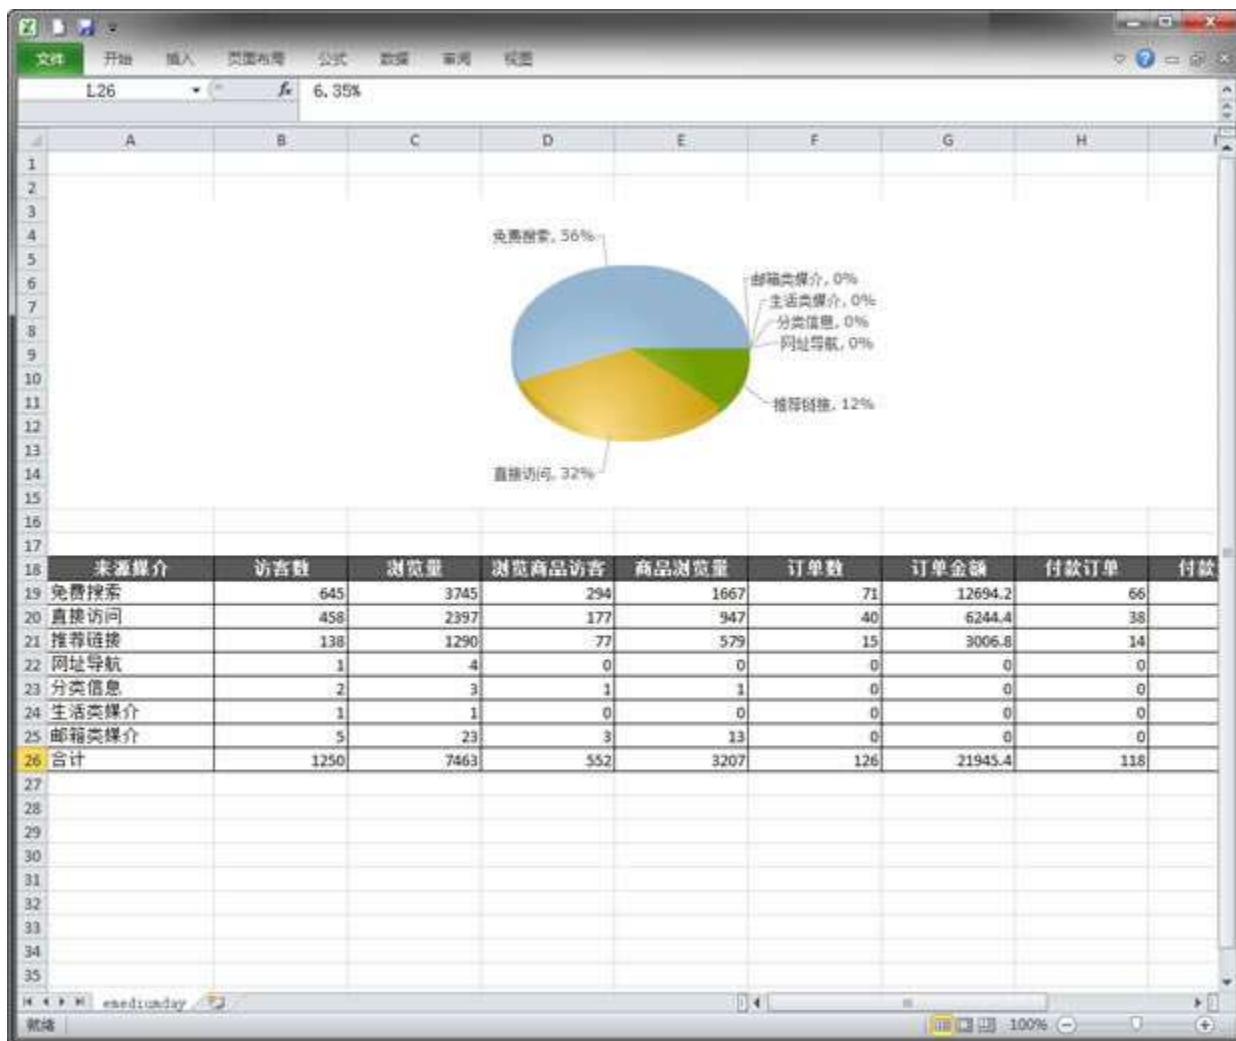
文件 开始 插入 页面布局 公式 数据 审阅 视图

L26 $f_x$ 6.35%

免费搜索, 56%
邮箱类媒介, 0%
生活类媒介, 0%
分类信息, 0%
网址导航, 0%
推荐链接, 12%
直接访问, 32%

| 来源媒介 | 访客数 | 浏览量 | 浏览商品访客 | 商品浏览量 | 订单数 | 订单金额 | 付款订单 | 付款 |
|---|---|---|---|---|---|---|---|---|
| 免费搜索 | 645 | 3745 | 294 | 1667 | 71 | 12694.2 | 66 | |
| 直接访问 | 458 | 2397 | 177 | 947 | 40 | 6244.4 | 38 | |
| 推荐链接 | 138 | 1290 | 77 | 579 | 15 | 3006.8 | 14 | |
| 网址导航 | 1 | 4 | 0 | 0 | 0 | 0 | 0 | |
| 分类信息 | 2 | 3 | 1 | 1 | 0 | 0 | 0 | |
| 生活类媒介 | 1 | 1 | 0 | 0 | 0 | 0 | 0 | |
| 邮箱类媒介 | 5 | 23 | 3 | 13 | 0 | 0 | 0 | |
| 合计 | 1250 | 7463 | 552 | 3207 | 126 | 21945.4 | 118 | |

emediumday

就绪 100%